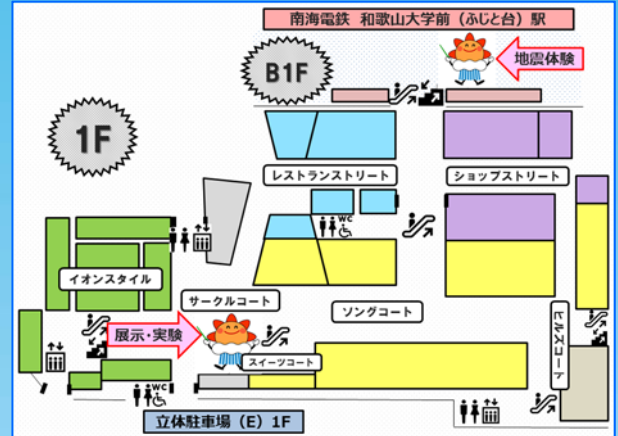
南海電鉄　和歌山大学前（ふじと台）駅

B1F

地震体験

1F

レストランストリート

ショップストリート

WC

イオンスタイル

サークルコート

ソングコート

ヒルズコート

展示・実験

スイーツコート

WC

立体駐車場（E）1F